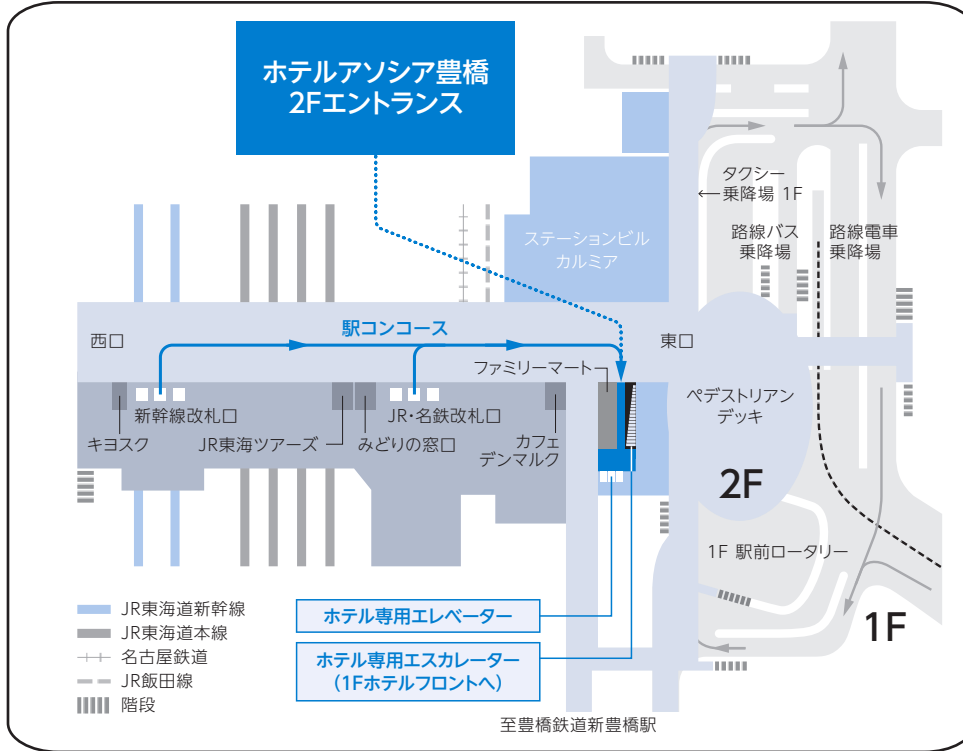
ホテルアソシア豊橋
2Fエントランス

タクシー
←乗降場 1F

路線バス
乗降場

路線電車
乗降場

ステーションビル
カルミア

西口

駅コンコース

東口

ファミリーマート

ペデストリアン
デッキ

新幹線改札口

JR・名鉄改札口

キヨスク

JR東海ツアーズ

みどりの窓口

カフェ
デンマルク

2F

1F 駅前ロータリー

JR東海道新幹線
JR東海道本線
名古屋鉄道
JR飯田線
階段

ホテル専用エレベーター

ホテル専用エスカレーター
(1Fホテルフロントへ)

1F

至豊橋鉄道新豊橋駅